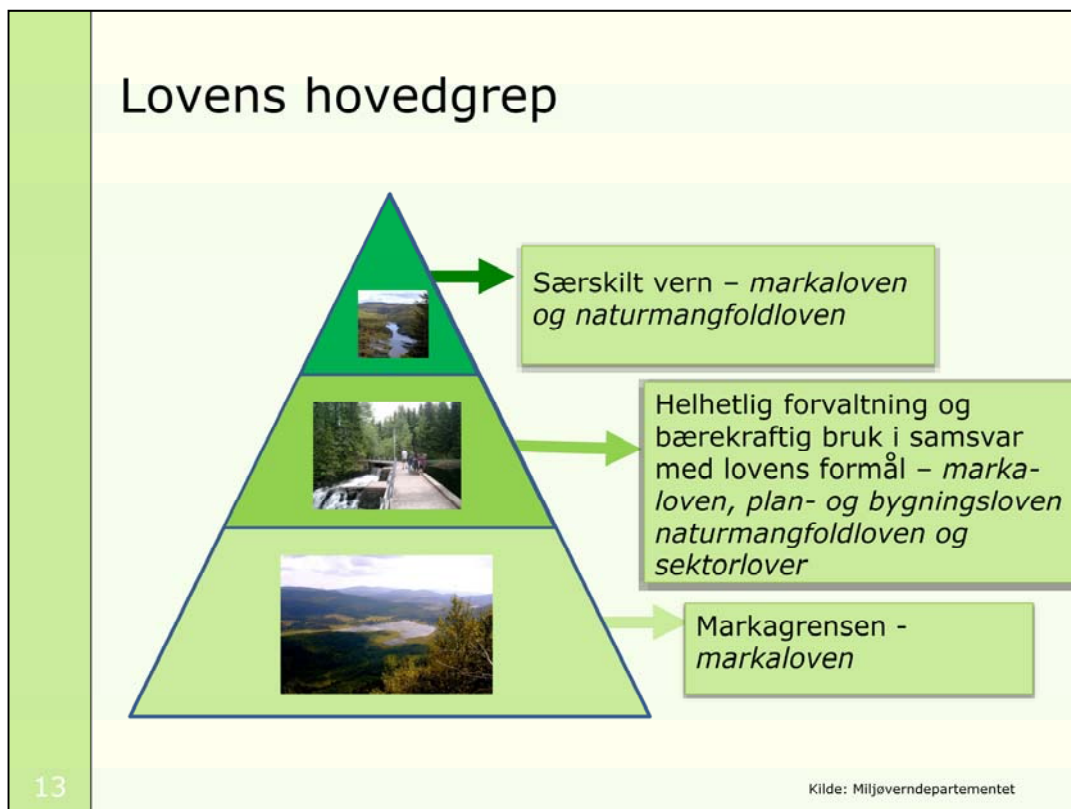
Lovens hovedgrep

Særskilt vern – *markaloven og naturmangfoldloven*

Helhetlig forvaltning og bærekraftig bruk i samsvar med lovens formål – *markaloven, plan- og bygningsloven naturmangfoldloven og sektorlover*

Markagrensen - *markaloven*

13

Kilde: Miljøverndepartementet